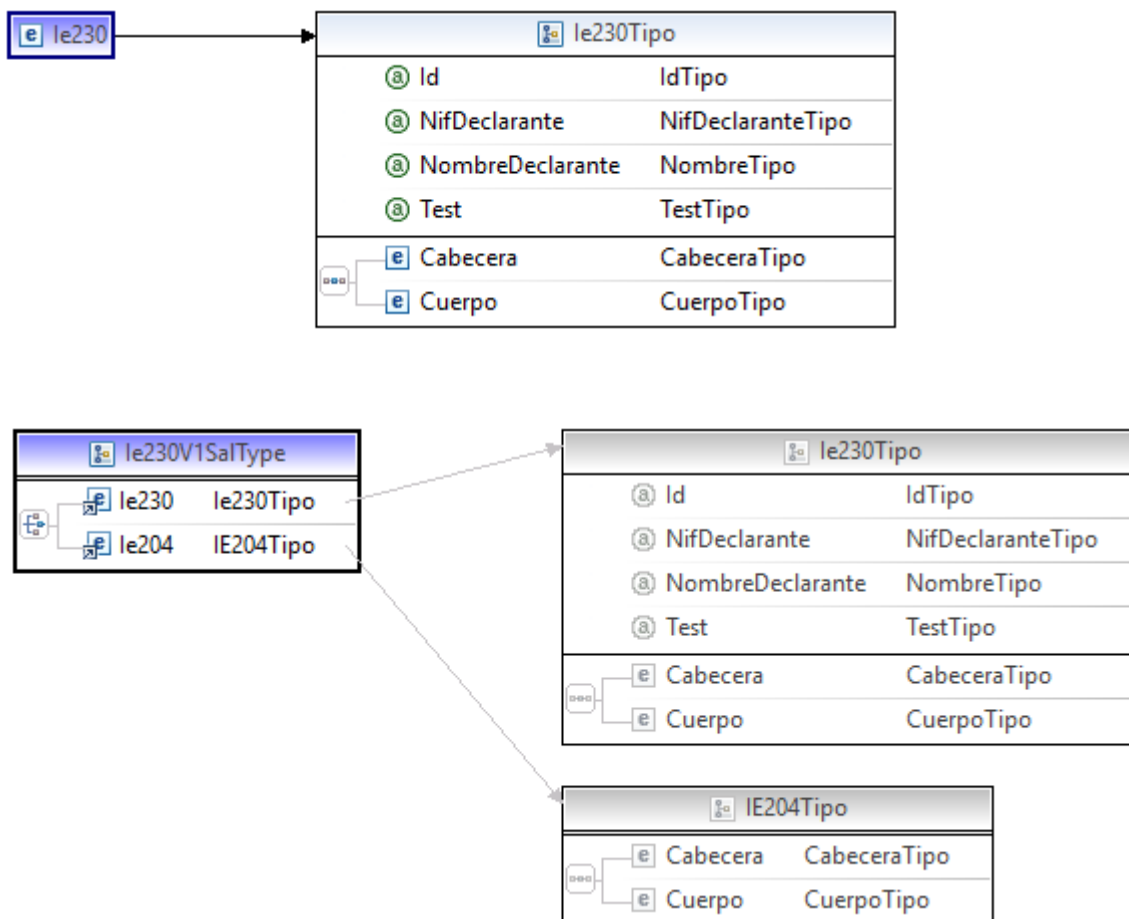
Ie230

Ie230Tipo

| | |
|---|---|
| Id | IdTipo |
| NifDeclarante | NifDeclaranteTipo |
| NombreDeclarante | NombreTipo |
| Test | TestTipo |
| Cabecera | CabeceraTipo |
| Cuerpo | CuerpoTipo |

Ie230V1SalType

| | |
|---|---|
| Ie230 | Ie230Tipo |
| Ie204 | IE204Tipo |

Ie230Tipo

| | |
|---|---|
| Id | IdTipo |
| NifDeclarante | NifDeclaranteTipo |
| NombreDeclarante | NombreTipo |
| Test | TestTipo |
| Cabecera | CabeceraTipo |
| Cuerpo | CuerpoTipo |

IE204Tipo

| | |
|---|---|
| Cabecera | CabeceraTipo |
| Cuerpo | CuerpoTipo |